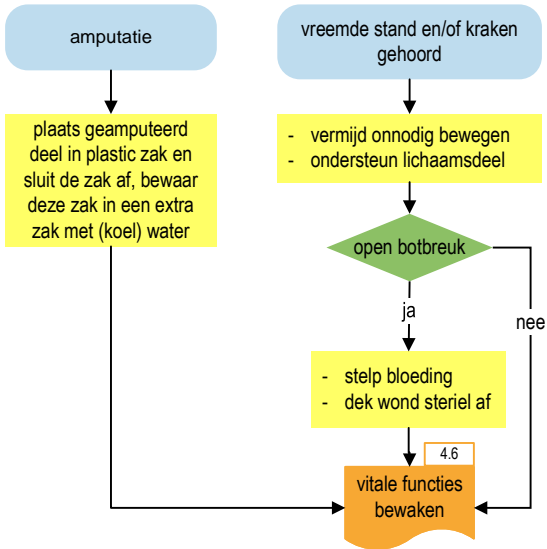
amputatie

plaats geamputeerd deel in plastic zak en sluit de zak af, bewaar deze zak in een extra zak met (koel) water

vreemde stand en/of kraken gehoord

- vermijd onnodig bewegen
- ondersteun lichaamsdeel

open botbreuk

ja

nee

- stelp bloeding
- dek wond steriel af

4.6

vitale functies bewaken